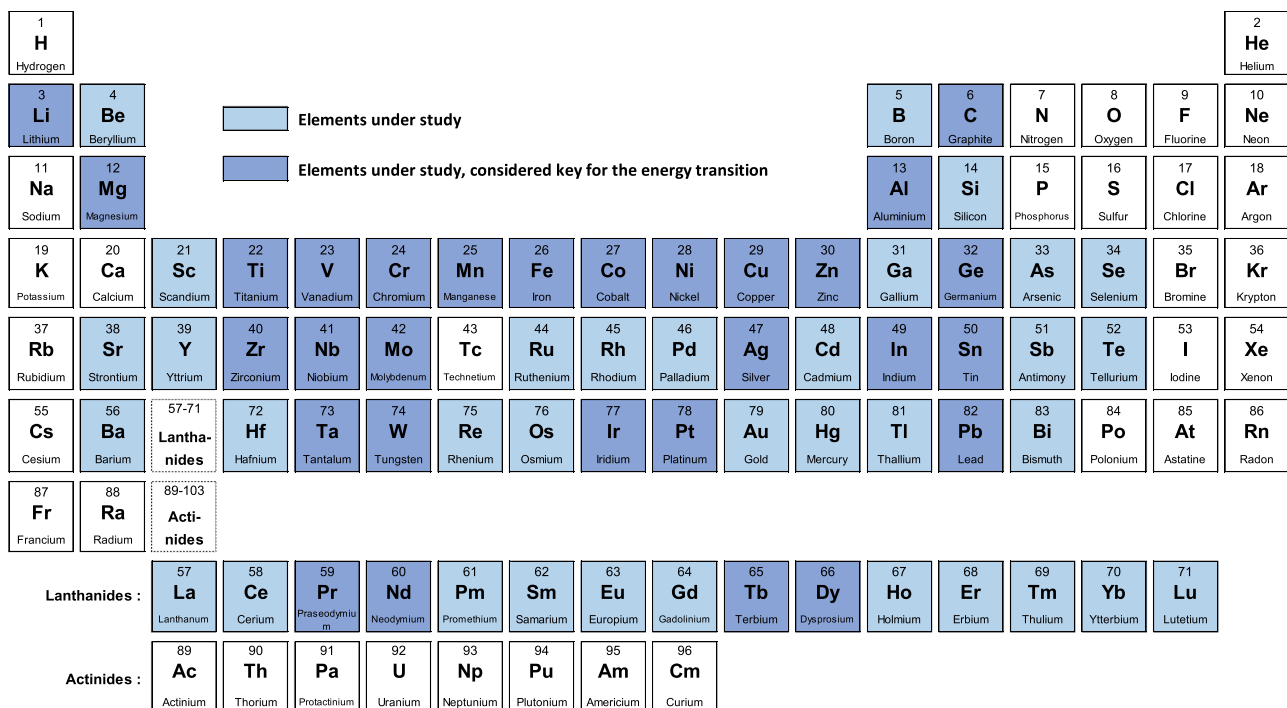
1
H
Hydrogen

2
He
Helium

3
Li
Lithium

4
Be
Beryllium

Elements under study

Elements under study, considered key for the energy transition

5
B
Boron

6
C
Graphite

7
N
Nitrogen

8
O
Oxygen

9
F
Fluorine

10
Ne
Neon

11
Na
Sodium

12
Mg
Magnesium

13
Al
Aluminium

14
Si
Silicon

15
P
Phosphorus

16
S
Sulfur

17
Cl
Chlorine

18
Ar
Argon

19
K
Potassium

20
Ca
Calcium

21
Sc
Scandium

22
Ti
Titanium

23
V
Vanadium

24
Cr
Chromium

25
Mn
Manganese

26
Fe
Iron

27
Co
Cobalt

28
Ni
Nickel

29
Cu
Copper

30
Zn
Zinc

31
Ga
Gallium

32
Ge
Germanium

33
As
Arsenic

34
Se
Selenium

35
Br
Bromine

36
Kr
Krypton

37
Rb
Rubidium

38
Sr
Strontium

39
Y
Yttrium

40
Zr
Zirconium

41
Nb
Niobium

42
Mo
Molybdenum

43
Tc
Technetium

44
Ru
Ruthenium

45
Rh
Rhodium

46
Pd
Palladium

47
Ag
Silver

48
Cd
Cadmium

49
In
Indium

50
Sn
Tin

51
Sb
Antimony

52
Te
Tellurium

53
I
Iodine

54
Xe
Xenon

55
Cs
Cesium

56
Ba
Barium

57-71
Lanthanides

72
Hf
Hafnium

73
Ta
Tantalum

74
W
Tungsten

75
Re
Rhenium

76
Os
Osmium

77
Ir
Iridium

78
Pt
Platinum

79
Au
Gold

80
Hg
Mercury

81
Tl
Thallium

82
Pb
Lead

83
Bi
Bismuth

84
Po
Polonium

85
At
Astatine

86
Rn
Radon

87
Fr
Francium

88
Ra
Radium

89-103
Actinides

Lanthanides :

57
La
Lanthanum

58
Ce
Cerium

59
Pr
Praseodymium

60
Nd
Neodymium

61
Pm
Promethium

62
Sm
Samarium

63
Eu
Europium

64
Gd
Gadolinium

65
Tb
Terbium

66
Dy
Dysprosium

67
Ho
Holmium

68
Er
Erbium

69
Tm
Thulium

70
Yb
Ytterbium

71
Lu
Lutetium

Actinides :

89
Ac
Actinium

90
Th
Thorium

91
Pa
Protactinium

92
U
Uranium

93
Np
Neptunium

94
Pu
Plutonium

95
Am
Americium

96
Cm
Curium